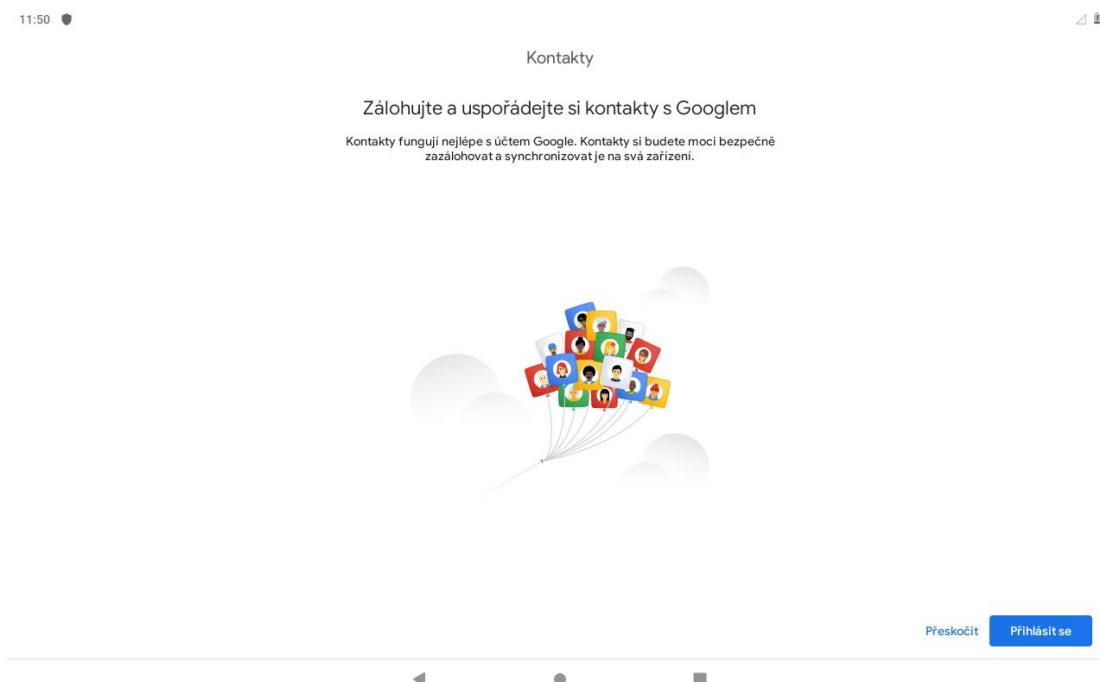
11:50

Kontakty

Zálohujte a uspořádejte si kontakty s Googlem

Kontakty fungují nejlépe s účtem Google. Kontakty si budete moci bezpečně zazálohovat a synchronizovat je na svá zařízení.

Přeskočit

Přihlásit se